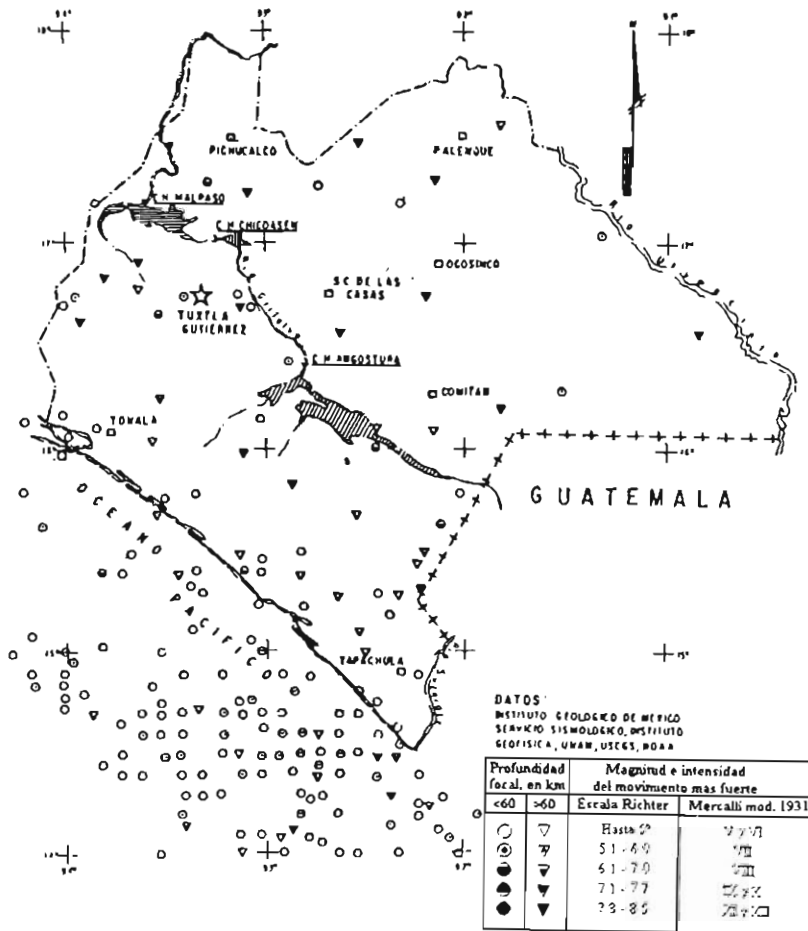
PICHUCALCO

PALENQUE

C.H. MALPASO

C.H. CHICOASEN

S.C. DE LAS CASAS

OCOSINCO

TUXTLA GUTIERREZ

C.H. ANGOSTURA

COMITAN

TONALA

GUATEMALA

OCEANO PACIFICO

TAPACHULA

DATOS:
INSTITUTO GEOLOGICO DE MEXICO
SERVICIO SISMOLOGICO, INSTITUTO
GEOFISICA, UNAM, USCGS, NOAA

| Profundidad focal, en km | | Magnitud e intensidad del movimiento mas fuerte | |
|---|---|---|---|
| <60 | >60 | Escala Richter | Mercalli mod. 1931 |
| ○ | ▽ | Hasta 5.0 | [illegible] |
| ⊙ | ▽ | 5.1 - 6.0 | VII |
| ◐ | ▽ | 6.1 - 7.0 | VIII |
| ◓ | ▼ | 7.1 - 7.7 | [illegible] |
| ● | ▼ | 7.8 - 8.5 | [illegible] |